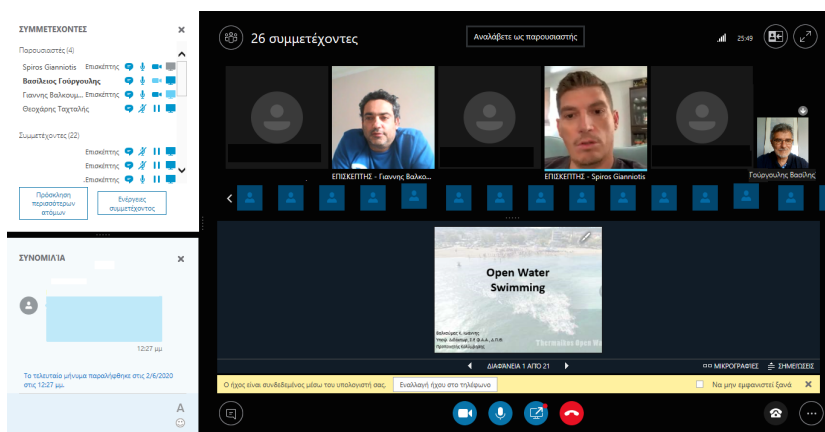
ΣΥΜΜΕΤΕΧΟΝΤΕΣ

Παρουσιαστές (4)

Spiros Gianniotis Επισκέπτης

Βασίλειος Γούργουλης

Γιαννης Βαλκουμ... Επισκέπτης

Θεοχάρης Ταχταλής

Συμμετέχοντες (22)

Επισκέπτης

Επισκέπτης

Επισκέπτης

Πρόσκληση περισσότερων ατόμων

Ενέργειες συμμετέχοντος

ΣΥΝΟΜΙΛΙΑ

12:27 μμ

Το τελευταίο μήνυμα παραλήφθηκε στις 2/6/2020 στις 12:27 μμ.

A

26 συμμετέχοντες

Αναλάβετε ως παρουσιαστής

25:49

ΕΠΙΣΚΕΠΤΗΣ - Γιαννης Βαλκο...

ΕΠΙΣΚΕΠΤΗΣ - Spiros Gianniotis

Γούργουλης Βασίλης

Open Water Swimming

Βαλκούμας Κ. Ιωάννης
Υπογ. Διδάκτωρ, Σ.Ε.Φ.Α.Α., Δ.Π.Θ.
Προπονητής Κολύμβησης

Thermaikos Open Water

ΔΙΑΦΑΝΕΙΑ 1 ΑΠΟ 21

ΜΙΚΡΟΓΡΑΦΙΕΣ

ΣΗΜΕΙΩΣΕΙΣ

Ο ήχος είναι συνδεδεμένος μέσω του υπολογιστή σας.

Εναλλαγή ήχου στο τηλέφωνο

Να μην εμφανιστεί ξανά